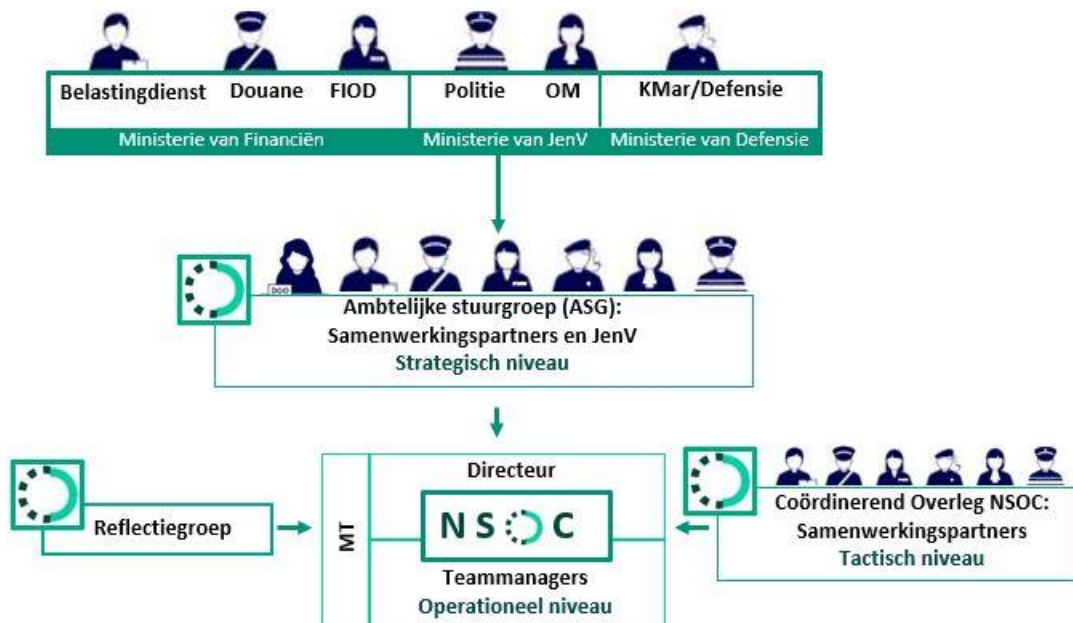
Belastingdienst Douane FIOD

Politie OM

KMar/Defensie

Ministerie van Financiën

Ministerie van JenV

Ministerie van Defensie

Ambtelijke stuurgroep (ASG):
Samenwerkingspartners en JenV
Strategisch niveau

Reflectiegroep

MT

Directeur

NS C

Teammanagers
Operationeel niveau

Coördinerend Overleg NSOC:
Samenwerkingspartners
Tactisch niveau